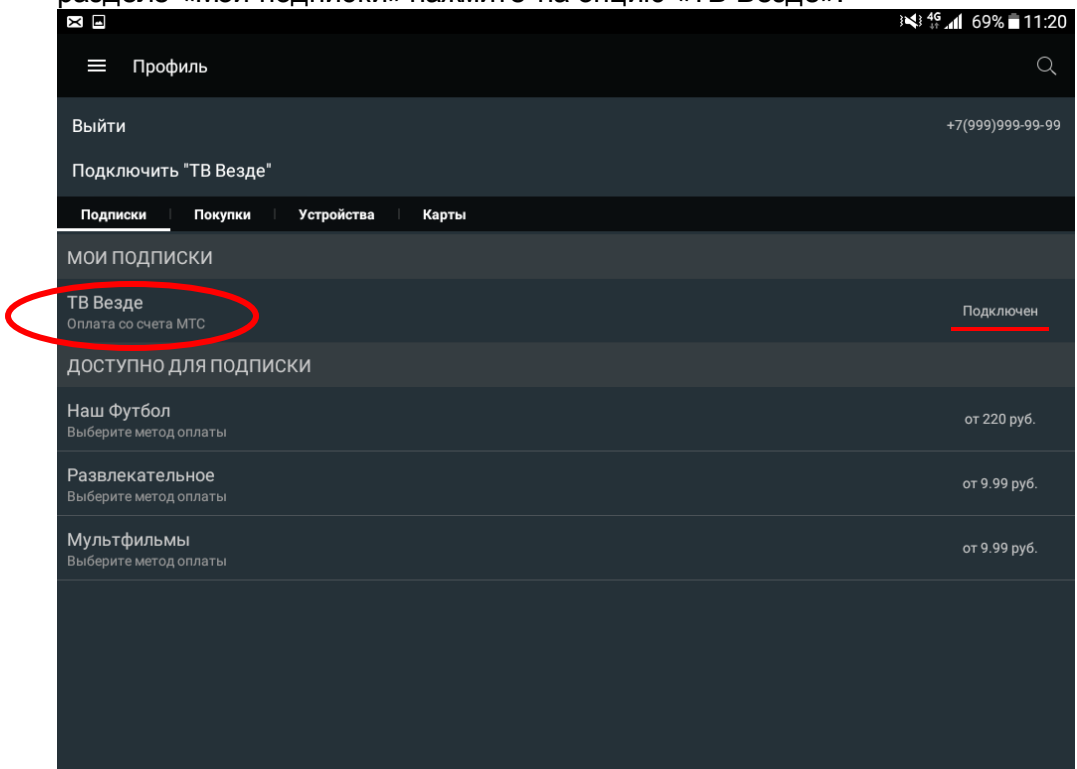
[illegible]

4G 69% 11:20

Профиль

Выйти

+7(999)999-99-99

Подключить "ТВ Везде"

Подписки | Покупки | Устройства | Карты

МОИ ПОДПИСКИ

ТВ Везде
Оплата со счета МТС

Подключен

ДОСТУПНО ДЛЯ ПОДПИСКИ

Наш Футбол
Выберите метод оплаты

от 220 руб.

Развлекательное
Выберите метод оплаты

от 9.99 руб.

Мультфильмы
Выберите метод оплаты

от 9.99 руб.